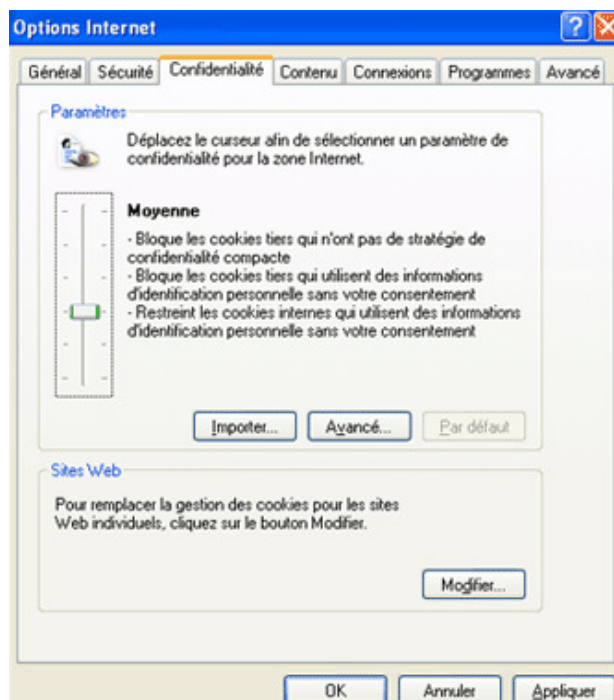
Options Internet

Général | Sécurité | Confidentialité | Contenu | Connexions | Programmes | Avancé

Paramètres

Déplacez le curseur afin de sélectionner un paramètre de confidentialité pour la zone Internet.

Moyenne

- Bloque les cookies tiers qui n'ont pas de stratégie de confidentialité compacte
- Bloque les cookies tiers qui utilisent des informations d'identification personnelle sans votre consentement
- Restreint les cookies internes qui utilisent des informations d'identification personnelle sans votre consentement

Importer... | Avancé... | Par défaut

Sites Web

Pour remplacer la gestion des cookies pour les sites Web individuels, cliquez sur le bouton Modifier.

Modifier...

OK | Annuler | Appliquer